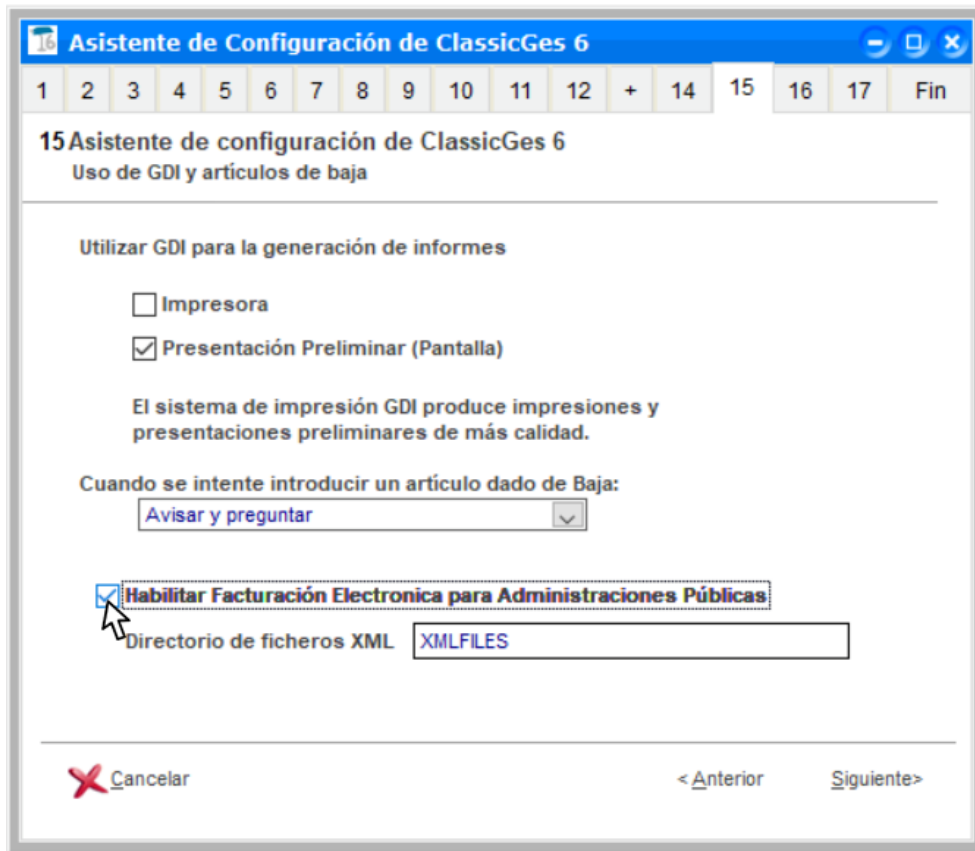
16 Asistente de Configuración de ClassicGes 6

1 | 2 | 3 | 4 | 5 | 6 | 7 | 8 | 9 | 10 | 11 | 12 | + | 14 | 15 | 16 | 17 | Fin

15 Asistente de configuración de ClassicGes 6
Uso de GDI y artículos de baja

Utilizar GDI para la generación de informes

Impresora

Presentación Preliminar (Pantalla)

El sistema de impresión GDI produce impresiones y presentaciones preliminares de más calidad.

Cuando se intente introducir un artículo dado de Baja:
Avisar y preguntar

Habilitar Facturación Electronica para Administraciones Públicas

Directorio de ficheros XML XMLFILES

Cancelar

< Anterior

Siguiente>